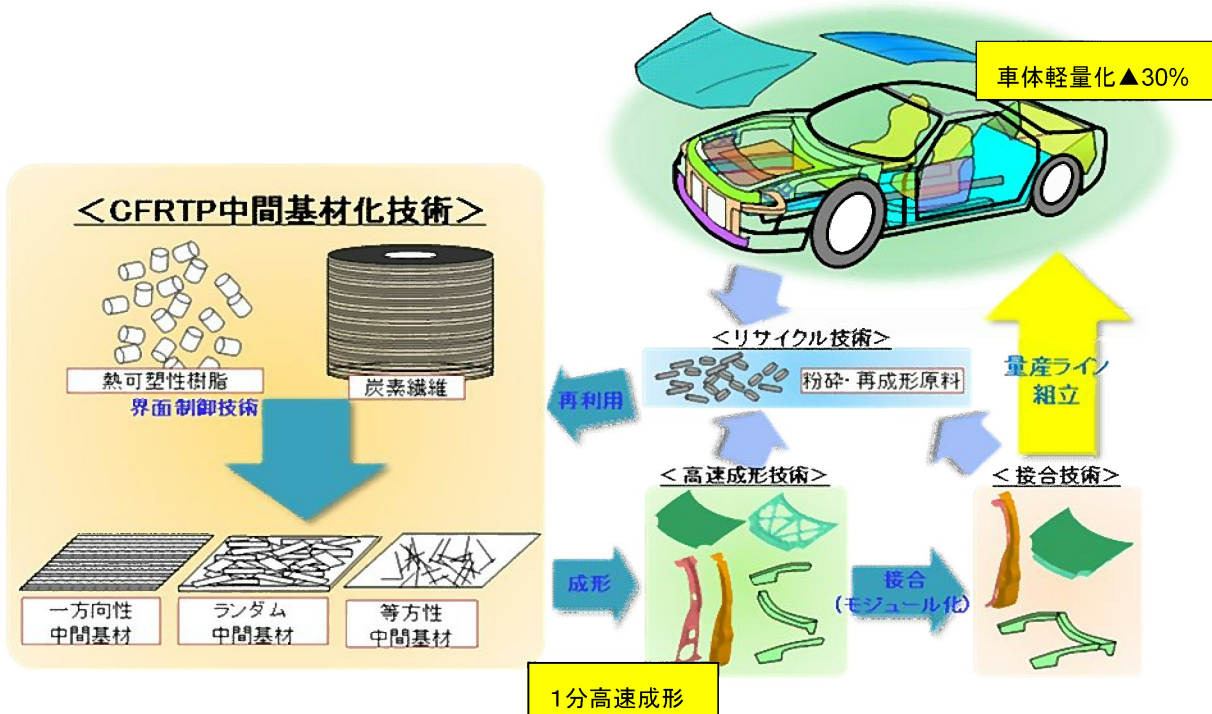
車体軽量化▲30%

＜CFRTP中間基材化技術＞

熱可塑性樹脂

炭素繊維

界面制御技術

一方向性
中間基材

ランダム
中間基材

等方性
中間基材

＜リサイクル技術＞

粉砕・再成形原料

再利用

量産ライン
組立

＜高速成形技術＞

＜接合技術＞

成形

接合
（モジュール化）

1分高速成形